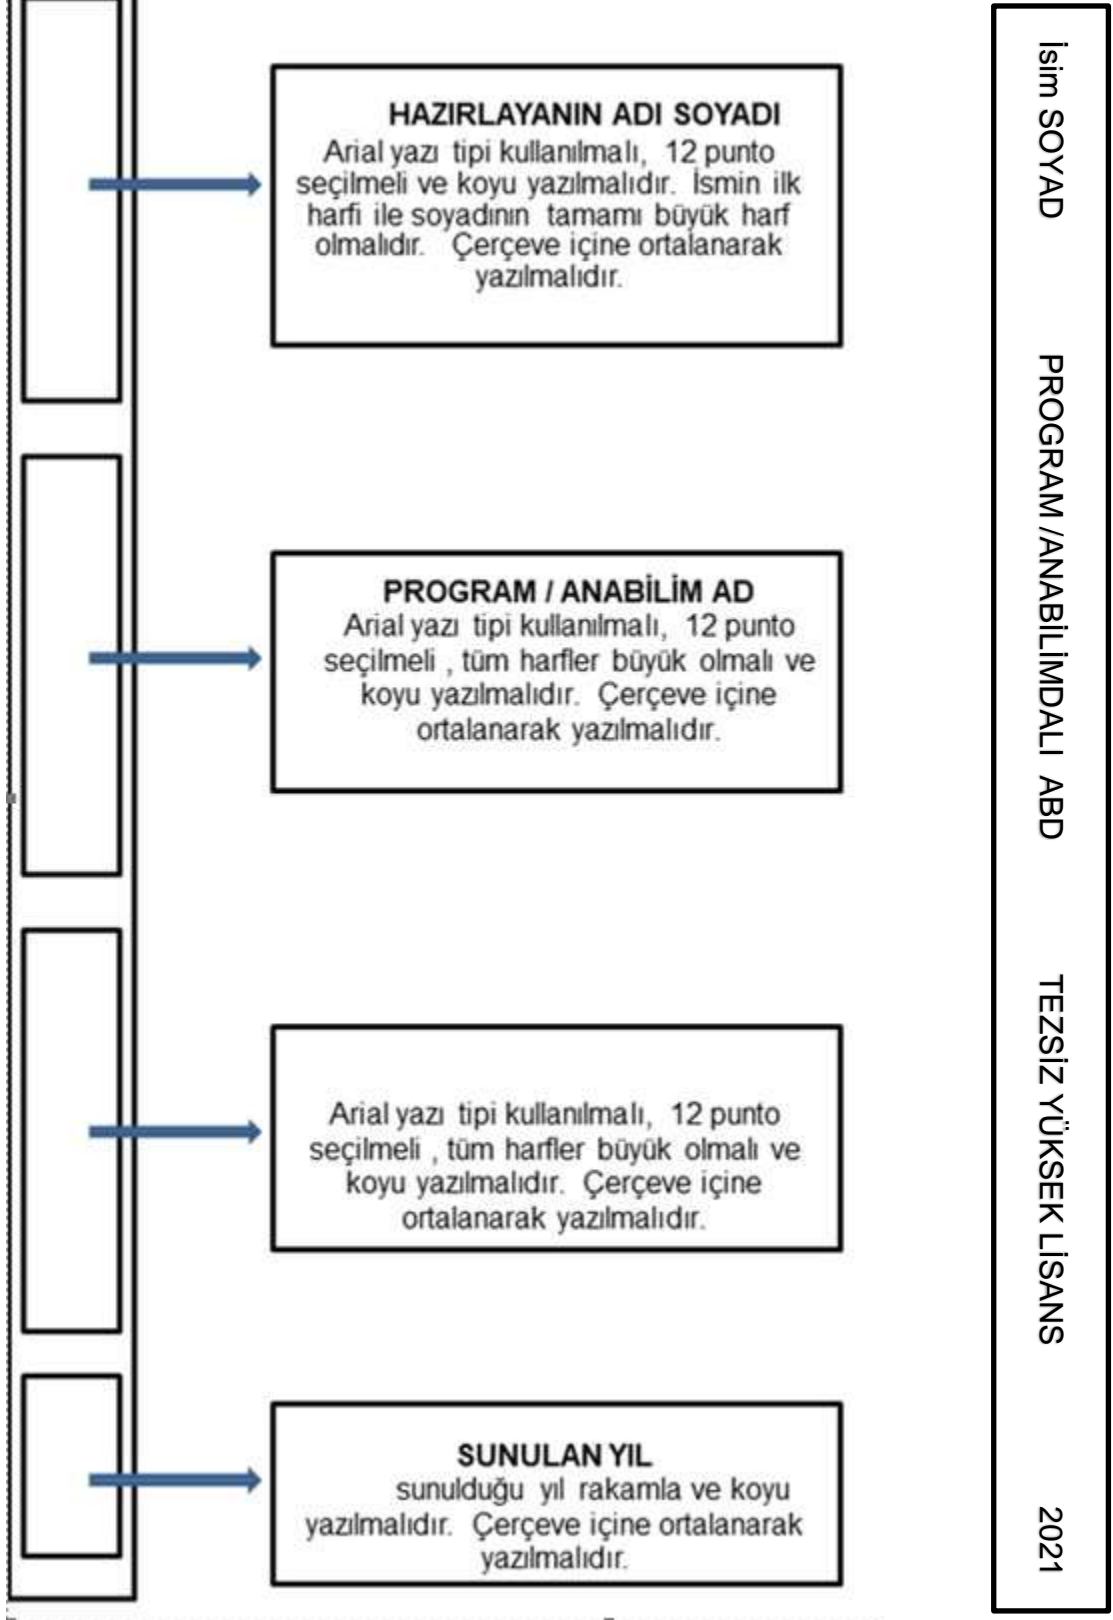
HAZIRLAYANIN ADI SOYADI
Arial yazı tipi kullanılmalı, 12 punto seçilmeli ve koyu yazılmalıdır. İsmin ilk harfi ile soyadının tamamı büyük harf olmalıdır. Çerçeve içine ortalanarak yazılmalıdır.

PROGRAM / ANABİLİM AD
Arial yazı tipi kullanılmalı, 12 punto seçilmeli , tüm harfler büyük olmalı ve koyu yazılmalıdır. Çerçeve içine ortalanarak yazılmalıdır.

Arial yazı tipi kullanılmalı, 12 punto seçilmeli , tüm harfler büyük olmalı ve koyu yazılmalıdır. Çerçeve içine ortalanarak yazılmalıdır.

SUNULAN YIL
sunulduğu yıl rakamla ve koyu yazılmalıdır. Çerçeve içine ortalanarak yazılmalıdır.

İsim SOYAD PROGRAM /ANABİLİMDALI ABD TEZSİZ YÜKSEK LİSANS 2021